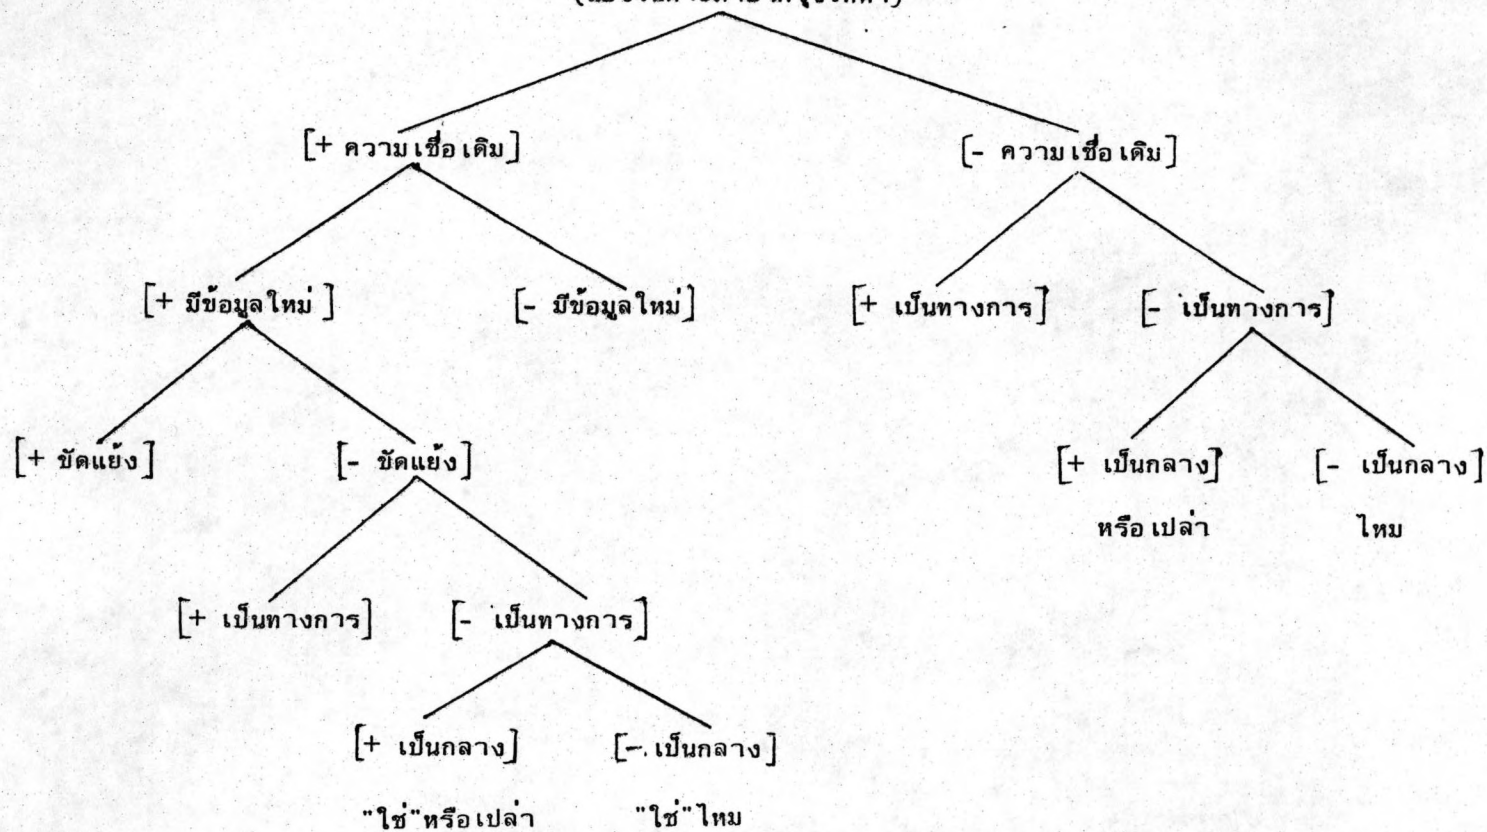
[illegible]

[+ ความเชื่อเดิม]

[- ความเชื่อเดิม]

[+ มีข้อมูลใหม่]

[- มีข้อมูลใหม่]

[+ เป็นทางการ]

[- เป็นทางการ]

[+ ขัดแย้ง]

[- ขัดแย้ง]

[+ เป็นกลาง]
หรือเปล่า

[- เป็นกลาง]
ไหม

[+ เป็นทางการ]

[- เป็นทางการ]

[+ เป็นกลาง]
"ใช่"หรือเปล่า

[-. เป็นกลาง]
"ใช่"ไหม